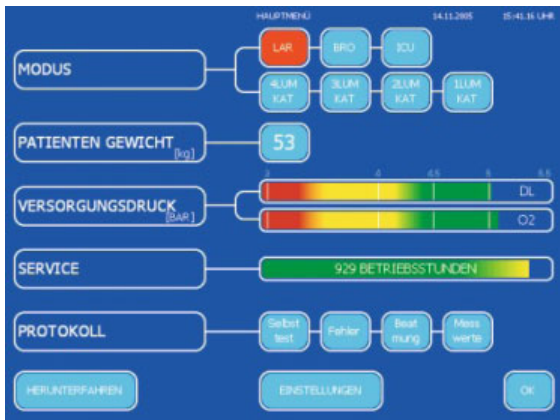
HAUPTMENÜ 14.11.2005 15:41.16 UHR

MODUS

LAR BRO ICU

4LUM KAT 3LUM KAT 2LUM KAT 1LUM KAT

PATIENTEN GEWICHT [kg]

53

VERSORGUNGSDRUCK [BAR]

3 4 4.5 5 5.5

DL

O2

SERVICE

929 BETRIEBSSTUNDEN

PROTOKOLL

Selbst test Fehler Beat mung Mess werte

HERUNTERFAHREN EINSTELLUNGEN OK